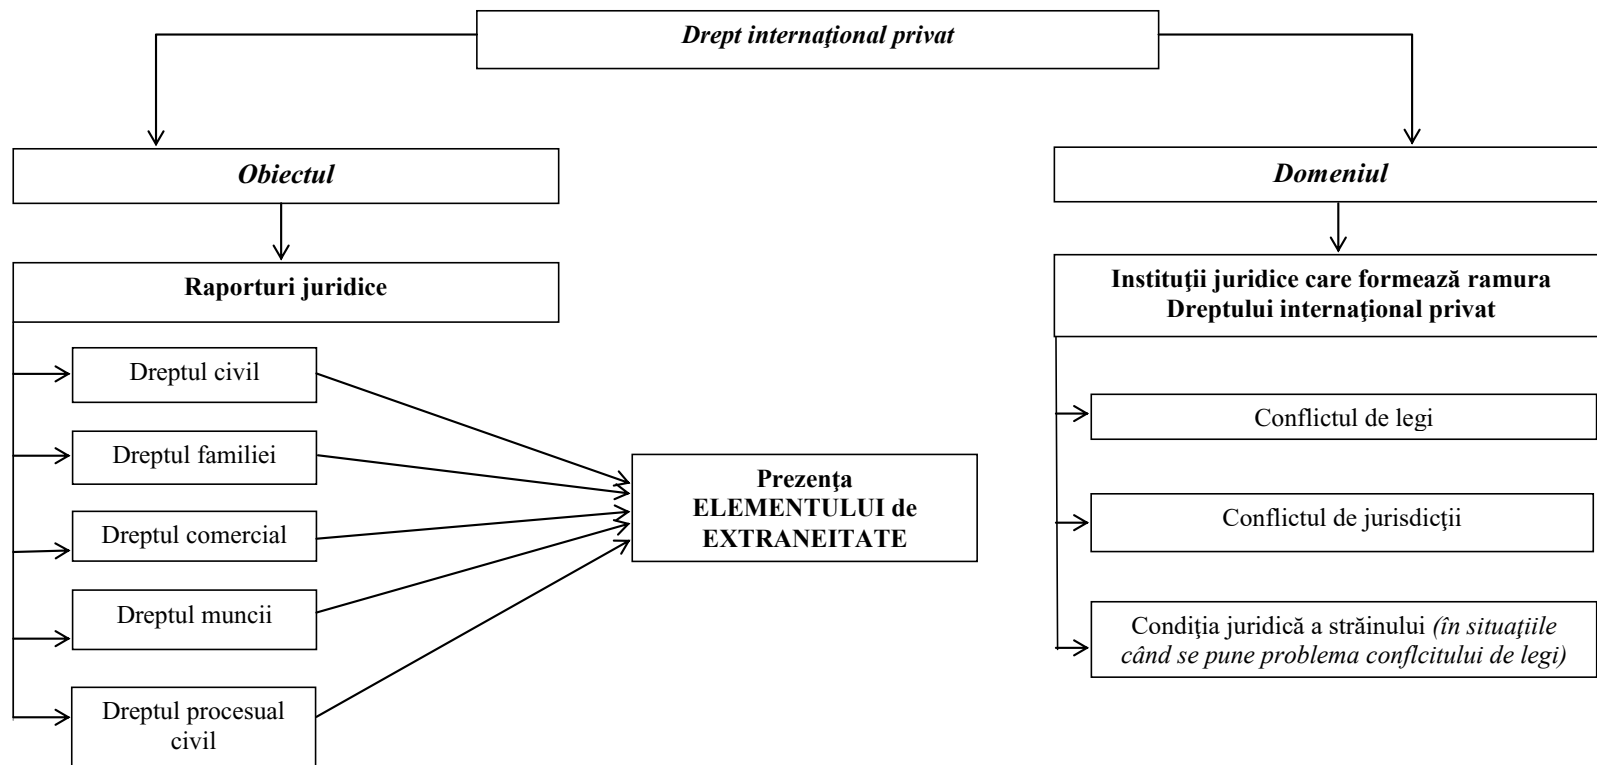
Drept internaţional privat

Obiectul

Raporturi juridice

Dreptul civil

Dreptul familiei

Dreptul comercial

Dreptul muncii

Dreptul procesual civil

Prezenţa ELEMENTULUI de EXTRANEITATE

Domeniul

Instituţii juridice care formează ramura Dreptului internaţional privat

Conflictul de legi

Conflictul de jurisdicţii

Condiţia juridică a străinului (în situaţiile când se pune problema conflcitului de legi)